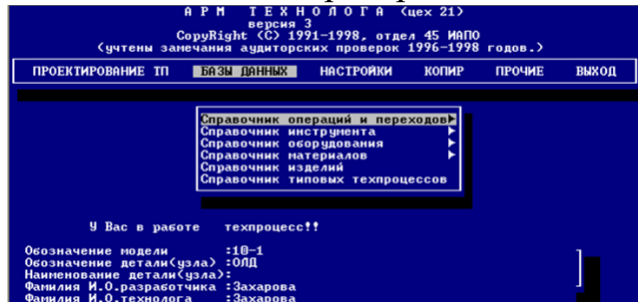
А Р М Т Е Х Н О Л О Г А (цех 21)
версия 3
CopyRight (C) 1991-1998, отдел 45 МАПО
(учтены замечания аудиторских проверок 1996-1998 годов.)

ПРОЕКТИРОВАНИЕ ТП БАЗЫ ДАННЫХ НАСТРОЙКИ КОПИР ПРОЧИЕ ВЫХОД

Справочник операций и переходов
Справочник инструмента
Справочник оборудования
Справочник материалов
Справочник изделий
Справочник типовых техпроцессов

У Вас в работе техпроцесс!!

Обозначение модели :10-1
Обозначение детали(узла) :ОЛД
Наименование детали(узла):
Фамилия И.О.разработчика :Захарова
Фамилия И.О.технолога :Захарова